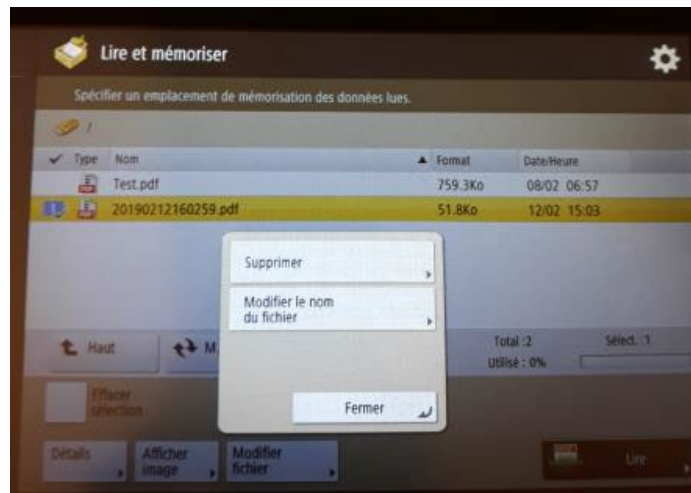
Lire et mémoriser

Spécifier un emplacement de mémorisation des données lues.

/

| Type | Nom | Format | Date/Heure |
|---|---|---|---|
| | Test.pdf | 759.3Ko | 08/02 06:57 |
| 1 | 20190212160259.pdf | 51.8Ko | 12/02 15:03 |

Supprimer

Modifier le nom du fichier

Fermer

Haut

M

Total :2

Sélect. :1

Utilisé : 0%

Effacer sélection

Détails

Afficher image

Modifier fichier

Lire